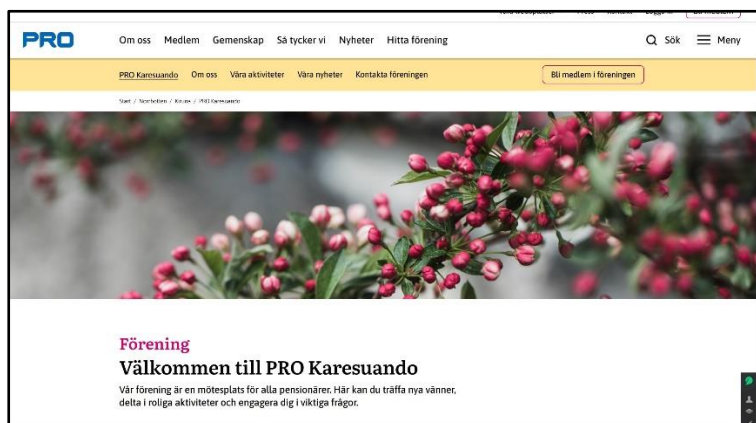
PRO

Om oss Medlem Gemenskap Så tycker vi Nyheter Hitta förening

Sök Meny

PRO Karesuando Om oss Våra aktiviteter Våra nyheter Kontakta föreningen

Bli medlem i föreningen

Start / Norrbotten / Kiruna / PRO Karesuando

Förening

Välkommen till PRO Karesuando

Vår förening är en mötesplats för alla pensionärer. Här kan du träffa nya vänner, delta i roliga aktiviteter och engagera dig i viktiga frågor.